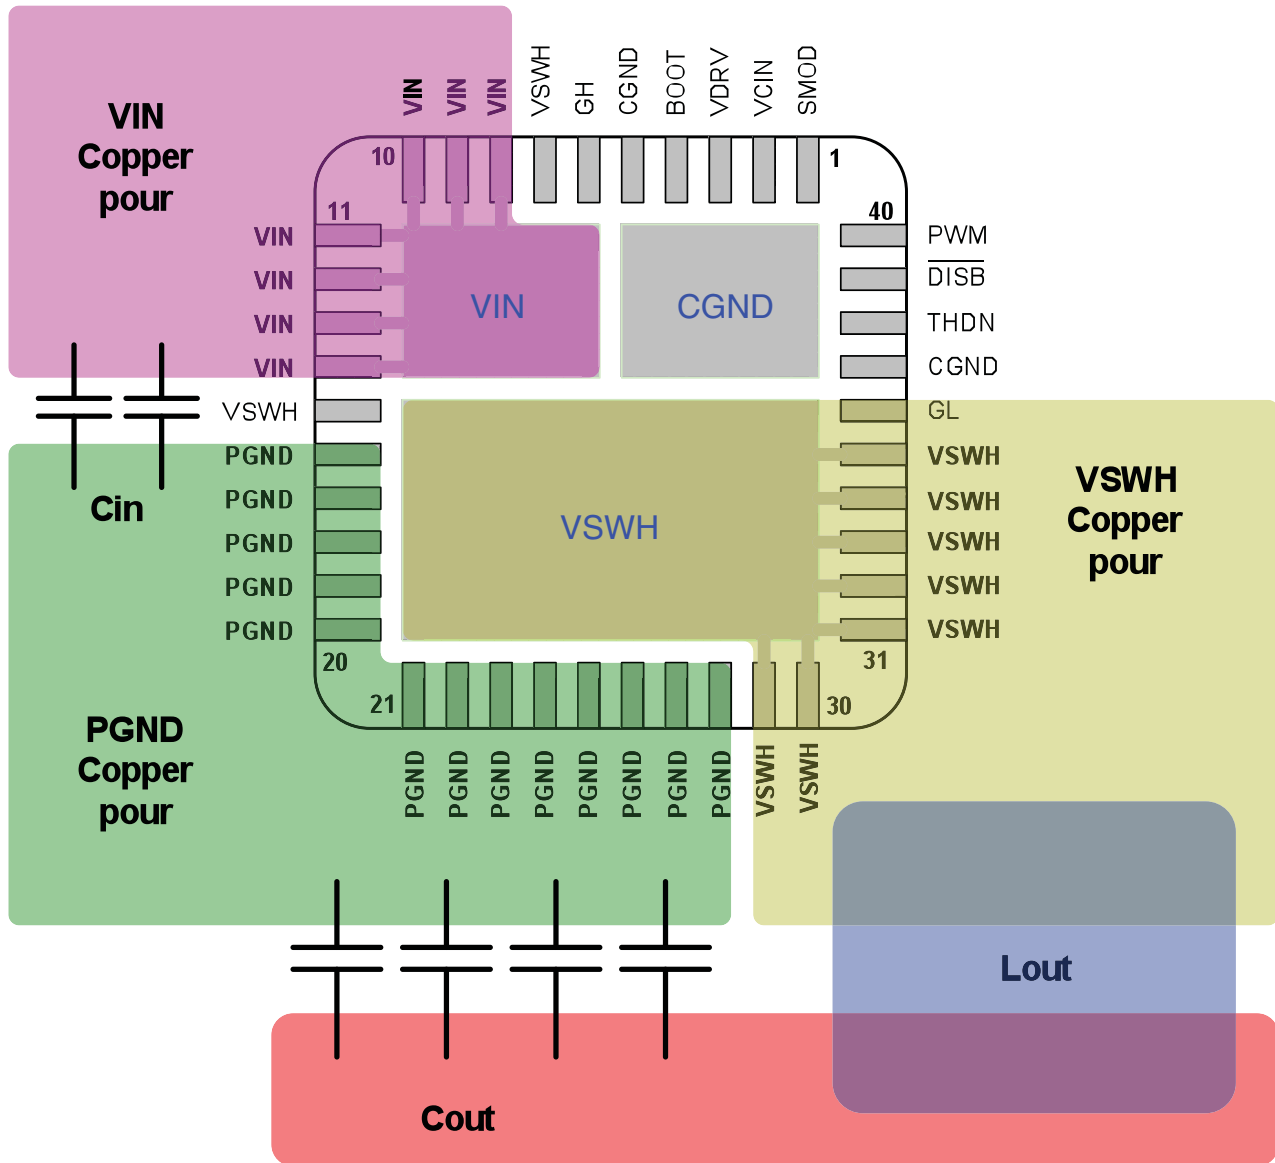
VIN Copper pour

VIN VIN VIN VSWH GH CGND BOOT VDRV VCIN SMOD

10

1

11

40

VIN
VIN
VIN
VIN

VIN

CGND

PWM
$\overline{DISB}$
THDN
CGND

VSWH

GL

PGND
PGND
PGND
PGND
PGND

VSWH

VSWH
VSWH
VSWH
VSWH
VSWH

VSWH Copper pour

Cin

20

31

21

30

PGND Copper pour

PGND PGND PGND PGND PGND PGND PGND PGND VSWH VSWH

Lout

Cout